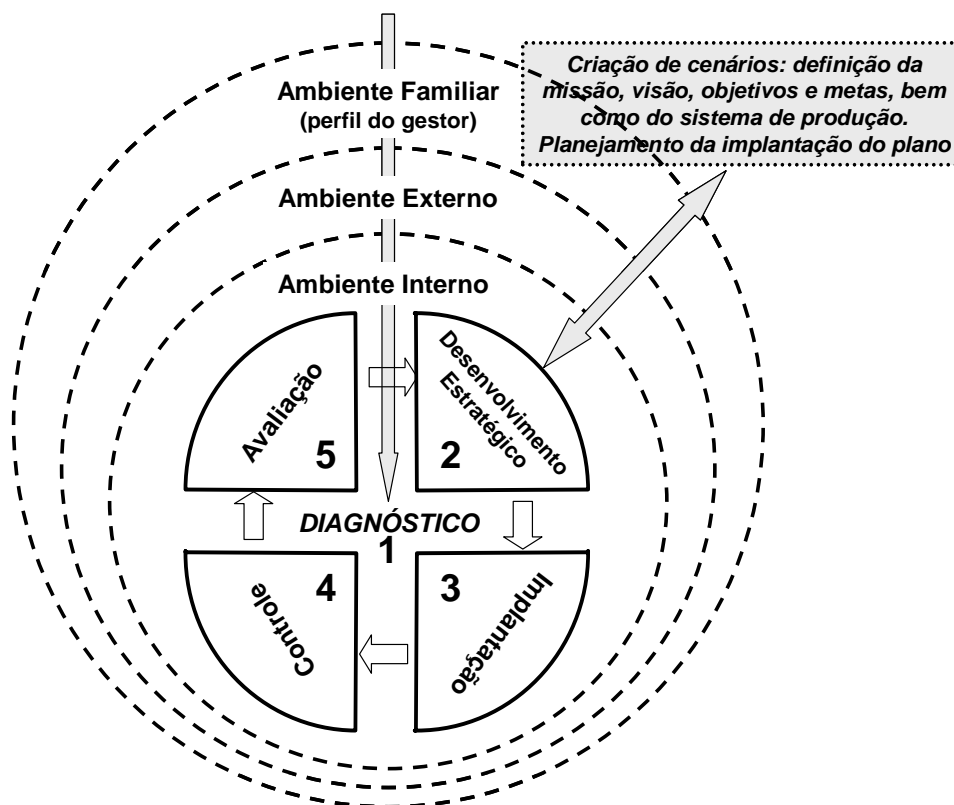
Criação de cenários: definição da missão, visão, objetivos e metas, bem como do sistema de produção. Planejamento da implantação do plano

Ambiente Familiar
(perfil do gestor)

Ambiente Externo

Ambiente Interno

Avaliação
5

Desenvolvimento Estratégico
2

DIAGNÓSTICO
1

Controle
4

Implantação
3